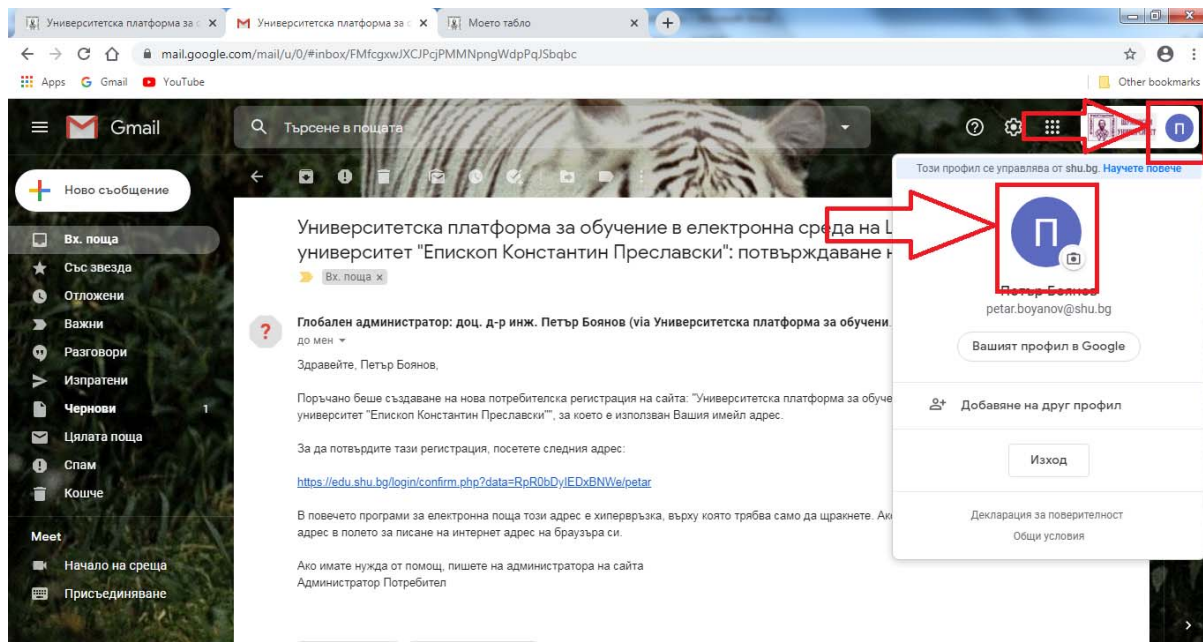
Университетска платформа за с ×
Университетска платформа за с ×
Моето табло ×

mail.google.com/mail/u/0/#inbox/FMfcgxwJXCJPcjPMMNpngWdpPqJSbqbc

Apps Gmail YouTube Other bookmarks

Gmail
Търсене в пощата

Ново съобщение
Вх. поща
Със звезда
Отложени
Важни
Разговори
Изпратени
Чернови 1
Цялата поща
Спам
Кошче

Meet
Начало на среща
Присъединяване

Университетска платформа за обучение в електронна среда на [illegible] университет "Епископ Константин Преславски": потвърждаване н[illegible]
Вх. поща ×

Глобален администратор: доц. д-р инж. Петър Боянов (via Университетска платформа за обучени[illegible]
до мен

Здравейте, Петър Боянов,

Поръчано беше създаване на нова потребителска регистрация на сайта: "Университетска платформа за обуче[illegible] университет "Епископ Константин Преславски"", за което е използван Вашия имейл адрес.

За да потвърдите тази регистрация, посетете следния адрес:

https://edu.shu.bg/login/confirm.php?data=RpR0bDylEDxBNWe/petar

В повечето програми за електронна поща този адрес е хипервръзка, върху която трябва само да щракнете. Ак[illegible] адрес в полето за писане на интернет адрес на браузъра си.

Ако имате нужда от помощ, пишете на администратора на сайта
Администратор Потребител

Този профил се управлява от shu.bg. Научете повече
П
Петър Боянов
petar.boyanov@shu.bg
Вашият профил в Google
Добавяне на друг профил
Изход
Декларация за поверителност
Общи условия